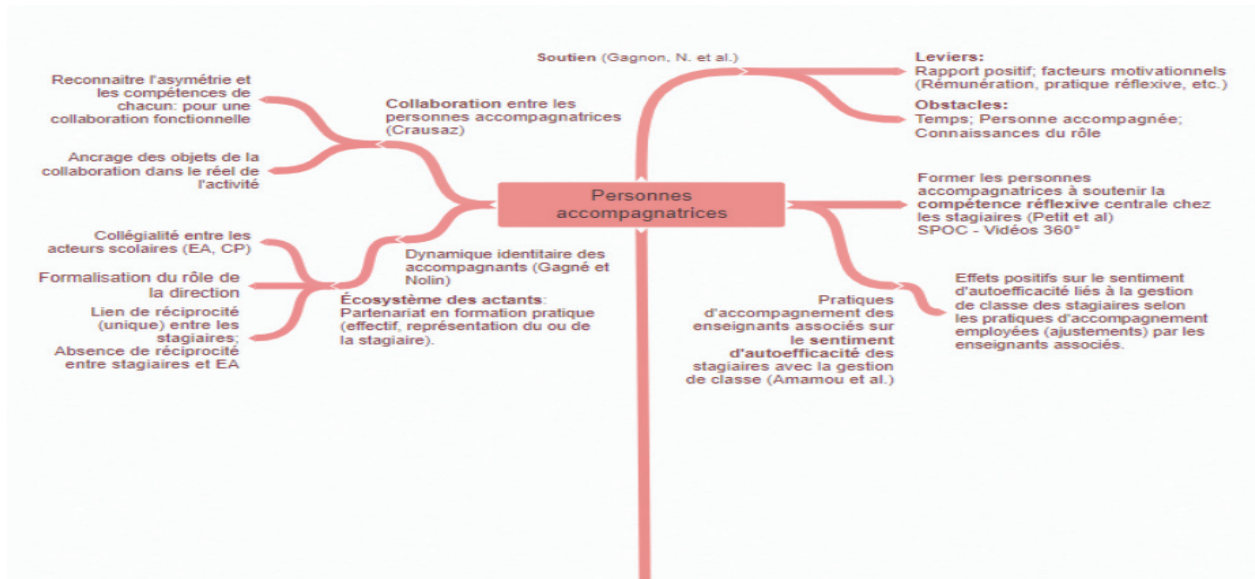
Soutien (Gagnon, N. et al.)

Leviers:
Rapport positif; facteurs motivationnels (Rémunération, pratique réflexive, etc.)

Obstacles:
Temps; Personne accompagnée; Connaissances du rôle

Reconnaitre l'asymétrie et les compétences de chacun: pour une collaboration fonctionnelle

Collaboration entre les personnes accompagnatrices (Crausaz)

Ancrage des objets de la collaboration dans le réel de l'activité

Personnes accompagnatrices

Former les personnes accompagnatrices à soutenir la compétence réflexive centrale chez les stagiaires (Petit et al)
SPOC - Vidéos 360°

Collégialité entre les acteurs scolaires (EA, CP)

Formalisation du rôle de la direction

Lien de réciprocité (unique) entre les stagiaires;
Absence de réciprocité entre stagiaires et EA

Dynamique identitaire des accompagnants (Gagné et Nolin)

Écosystème des actants:
Partenariat en formation pratique (effectif, représentation du ou de la stagiaire).

Effets positifs sur le sentiment d'autoefficacité liés à la gestion de classe des stagiaires selon les pratiques d'accompagnement employées (ajustements) par les enseignants associés.

Pratiques d'accompagnement des enseignants associés sur le sentiment d'autoefficacité des stagiaires avec la gestion de classe (Amamou et al.)